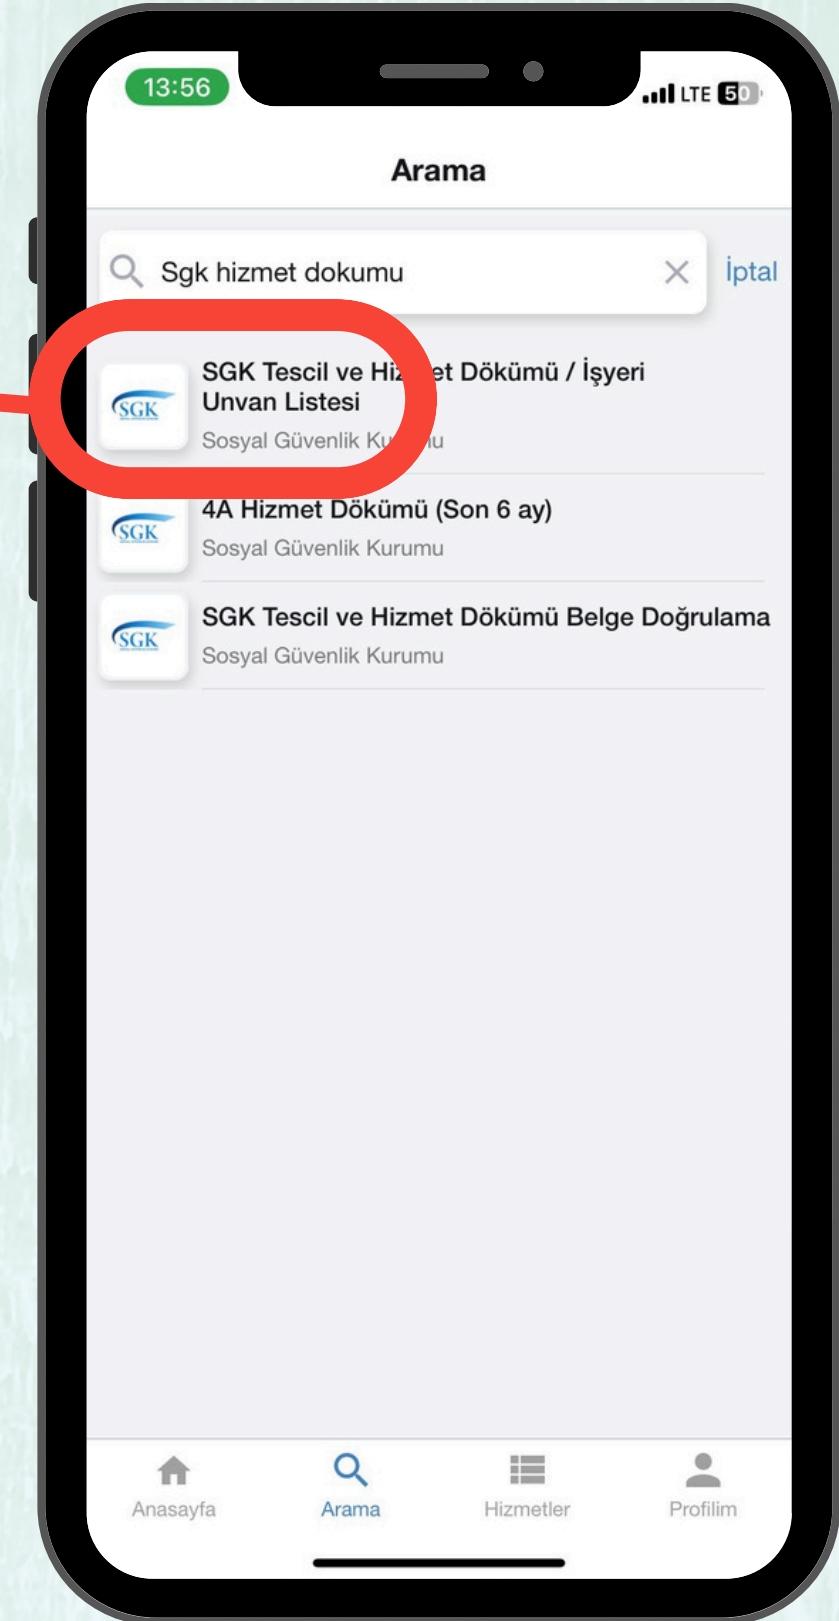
13:56

LTE 50

Arama

Sgk hizmet dokumu

İptal

SGK

SGK Tescil ve Hiz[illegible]et Dökümü / İşyeri Unvan Listesi

Sosyal Güvenlik Ku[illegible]u

SGK

4A Hizmet Dökümü (Son 6 ay)

Sosyal Güvenlik Kurumu

SGK

SGK Tescil ve Hizmet Dökümü Belge Doğrulama

Sosyal Güvenlik Kurumu

Anasayfa

Arama

Hizmetler

Profilim